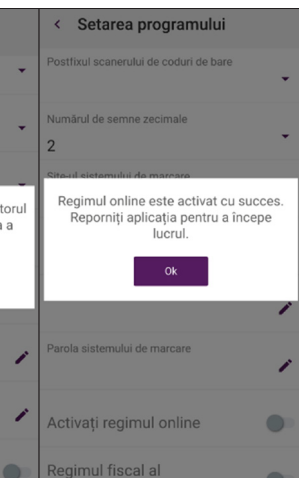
torul
a

<

Setarea programului

Postfixul scanerului de coduri de bare

Numărul de semne zecimale
2

Site-ul sistemului de marcare

Regimul online este activat cu succes. Reporniți aplicația pentru a începe lucrul.

Ok

Parola sistemului de marcare

Activați regimul online

Regimul fiscal al